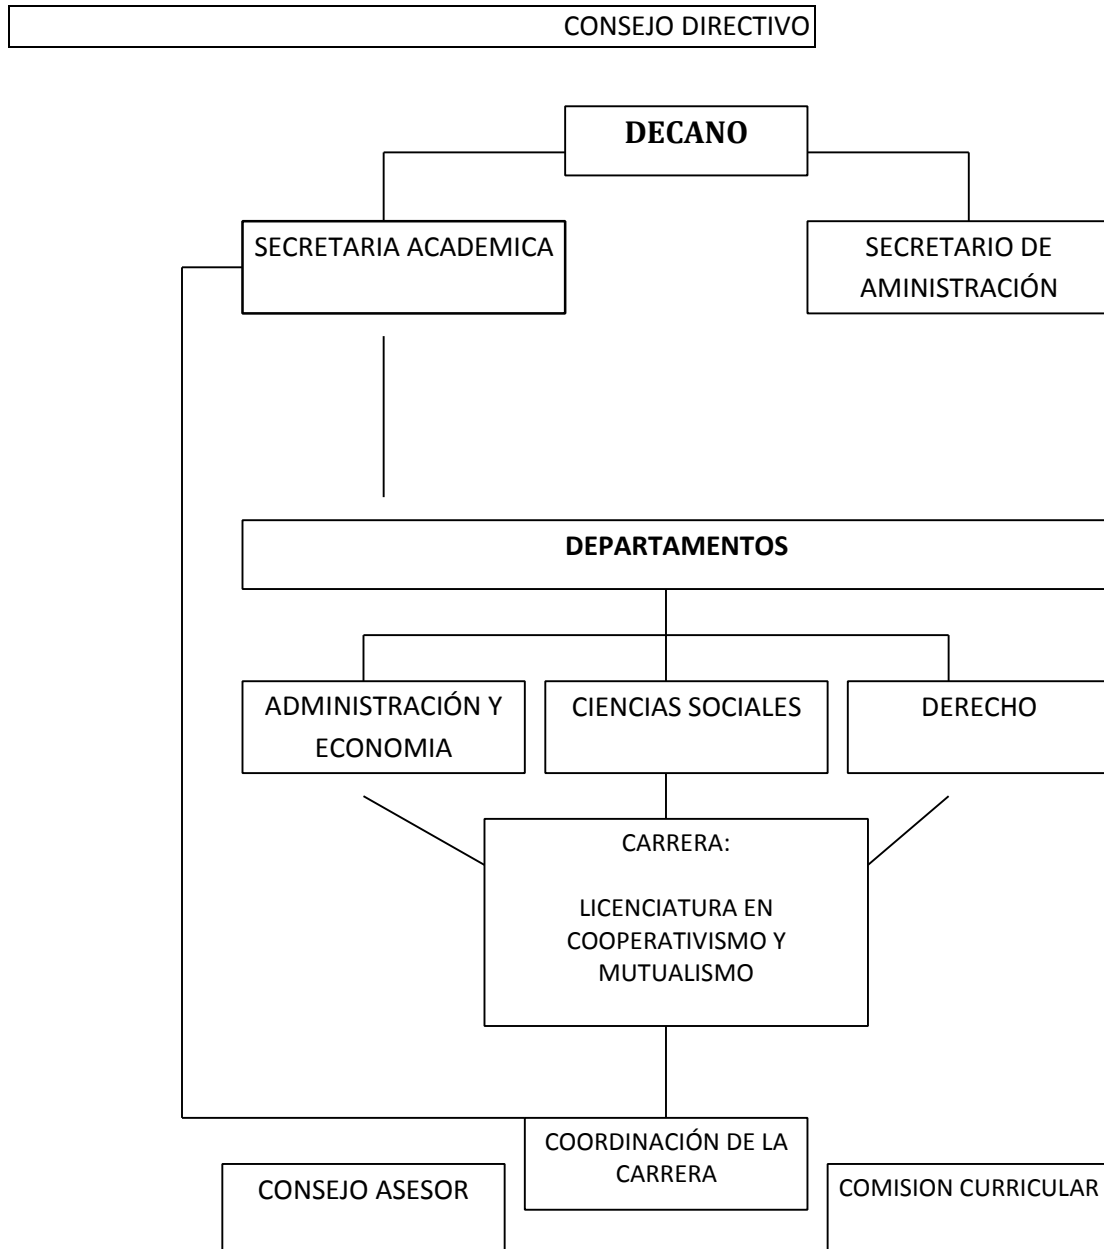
CONSEJO DIRECTIVO

DECANO

SECRETARIA ACADEMICA

SECRETARIO DE AMINISTRACIÓN

DEPARTAMENTOS

ADMINISTRACIÓN Y ECONOMIA

CIENCIAS SOCIALES

DERECHO

CARRERA:

LICENCIATURA EN COOPERATIVISMO Y MUTUALISMO

COORDINACIÓN DE LA CARRERA

CONSEJO ASESOR

COMISION CURRICULAR